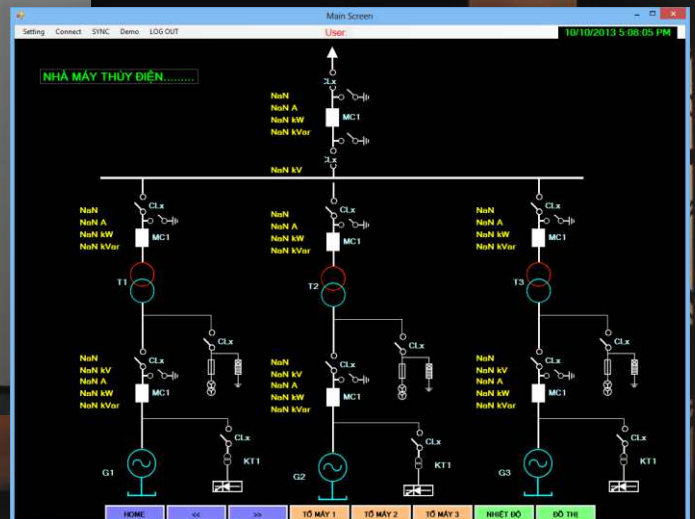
Main Screen

Setting Connect SYNC Demo LOG OUT

User:

10/10/2013 5:08:05 PM

NHÀ MÁY THỦY ĐIỆN.........

CLx
NaN
NaN A
NaN kW
NaN kVar
MC1
NaN kV

CLx
NaN
NaN A
NaN kW
NaN kVar
MC1
T1

CLx
NaN
NaN A
NaN kW
NaN kVar
MC1
T2

CLx
NaN
NaN A
NaN kW
NaN kVar
MC1
T3

CLx
NaN
NaN kV
NaN A
NaN kW
NaN kVar
MC1
CLx
KT1
G1

CLx
NaN
NaN kV
NaN A
NaN kW
NaN kVar
MC1
CLx
KT1
G2

CLx
NaN
NaN kV
NaN A
NaN kW
NaN kVar
MC1
CLx
KT1
G3

HOME << >> TỔ MÁY 1 TỔ MÁY 2 TỔ MÁY 3 NHIỆT ĐỘ ĐỒ THỊ